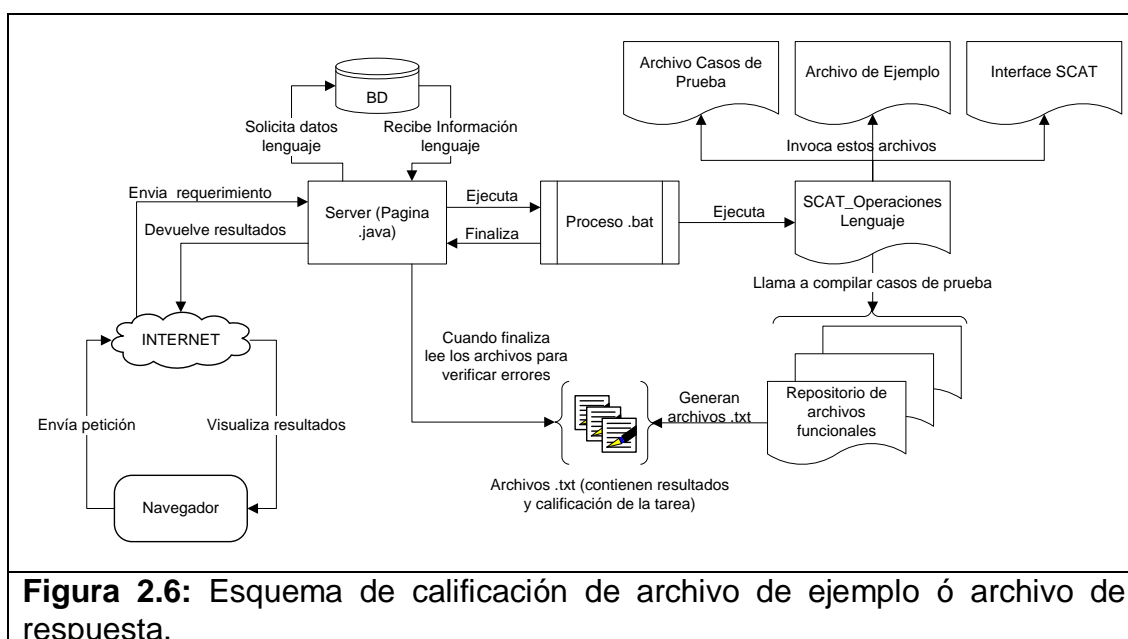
BD

Solicita datos lenguaje

Recibe Información lenguaje

Archivo Casos de Prueba

Archivo de Ejemplo

Interface SCAT

Invoca estos archivos

Envia requerimiento

Devuelve resultados

Server (Pagina .java)

Ejecuta

Finaliza

Proceso .bat

Ejecuta

SCAT_Operaciones Lenguaje

Llama a compilar casos de prueba

INTERNET

Cuando finaliza lee los archivos para verificar errores

Repositorio de archivos funcionales

Generan archivos .txt

Envía petición

Visualiza resultados

Navegador

Archivos .txt (contienen resultados y calificación de la tarea)

**Figura 2.6:** Esquema de calificación de archivo de ejemplo ó archivo de respuesta.